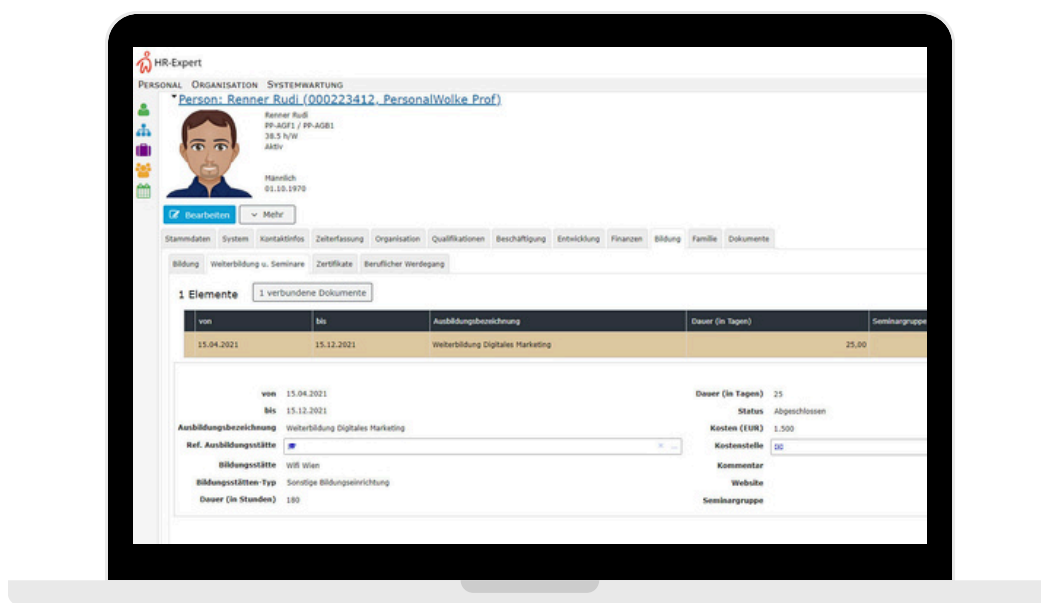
HR-Expert

PERSONAL ORGANISATION SYSTEMWARTUNG

Person: Renner Rudi (000223412, PersonalWolke Prof)

Renner Rudi
PP-AGF1 / PP-AGB1
38.5 h/W
Aktiv

Männlich
01.10.1970

Bearbeiten Mehr

Stammdaten System Kontaktinfos Zeiterfassung Organisation Qualifikationen Beschäftigung Entwicklung Finanzen Bildung Familie Dokumente

Bildung Weiterbildung u. Seminare Zertifikate Beruflicher Werdegang

1 Elemente 1 verbundene Dokumente

| von | bis | Ausbildungsbezeichnung | Dauer (in Tagen) | Seminargruppe |
|---|---|---|---|---|
| 15.04.2021 | 15.12.2021 | Weiterbildung Digitales Marketing | 25,00 | |

von 15.04.2021
bis 15.12.2021
Ausbildungsbezeichnung Weiterbildung Digitales Marketing
Ref. Ausbildungsstätte
Bildungsstätte Wifi Wien
Bildungsstätten-Typ Sonstige Bildungseinrichtung
Dauer (in Stunden) 180

Dauer (in Tagen) 25
Status Abgeschlossen
Kosten (EUR) 1.500
Kostenstelle
Kommentar
Website
Seminargruppe